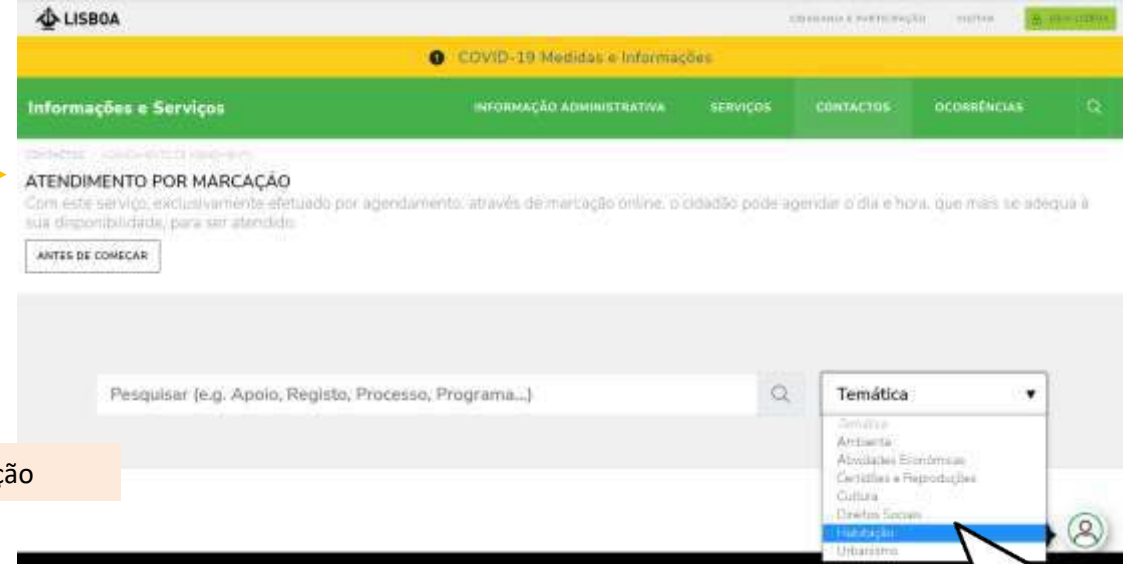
LISBOA

CIDADANIA E PARTICIPAÇÃO VISITAR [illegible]

COVID-19 Medidas e Informações

Informações e Serviços

INFORMAÇÃO ADMINISTRATIVA SERVIÇOS CONTACTOS OCORRÊNCIAS

CONTACTOS / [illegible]

ATENDIMENTO POR MARCAÇÃO

Com este serviço, exclusivamente efetuado por agendamento, através de marcação online, o cidadão pode agendar o dia e hora, que mais se adequa à sua disponibilidade, para ser atendido.

ANTES DE COMEÇAR

Pesquisar (e.g. Apoio, Registo, Processo, Programa...)

Temática

Temática
Ambiente
Atividades Económicas
Certidões e Reproduções
Cultura
Direitos Sociais
Habitação
Urbanismo

ção